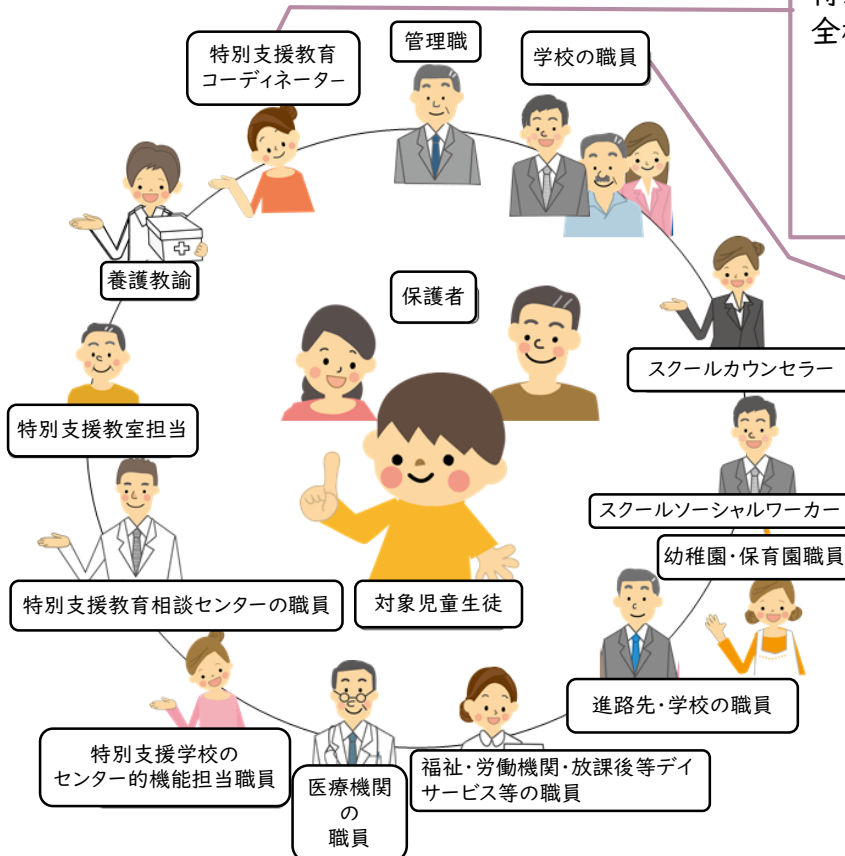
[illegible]
全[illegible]

特別支援教育コーディネーター

管理職

学校の職員

養護教諭

保護者

スクールカウンセラー

特別支援教室担当

スクールソーシャルワーカー

幼稚園・保育園職員

特別支援教育相談センターの職員

対象児童生徒

進路先・学校の職員

特別支援学校のセンター的機能担当職員

医療機関の職員

福祉・労働機関・放課後等デイサービス等の職員